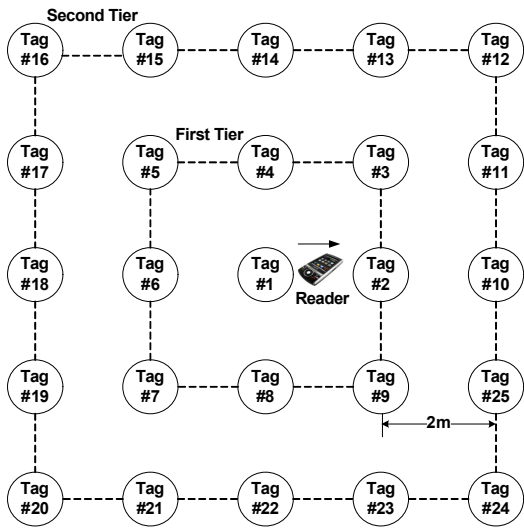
Second Tier

Tag #16 Tag #15 Tag #14 Tag #13 Tag #12

First Tier

Tag #17 Tag #5 Tag #4 Tag #3 Tag #11

Tag #18 Tag #6 Tag #1 Tag #2 Tag #10

Reader

Tag #19 Tag #7 Tag #8 Tag #9 Tag #25

2m

Tag #20 Tag #21 Tag #22 Tag #23 Tag #24